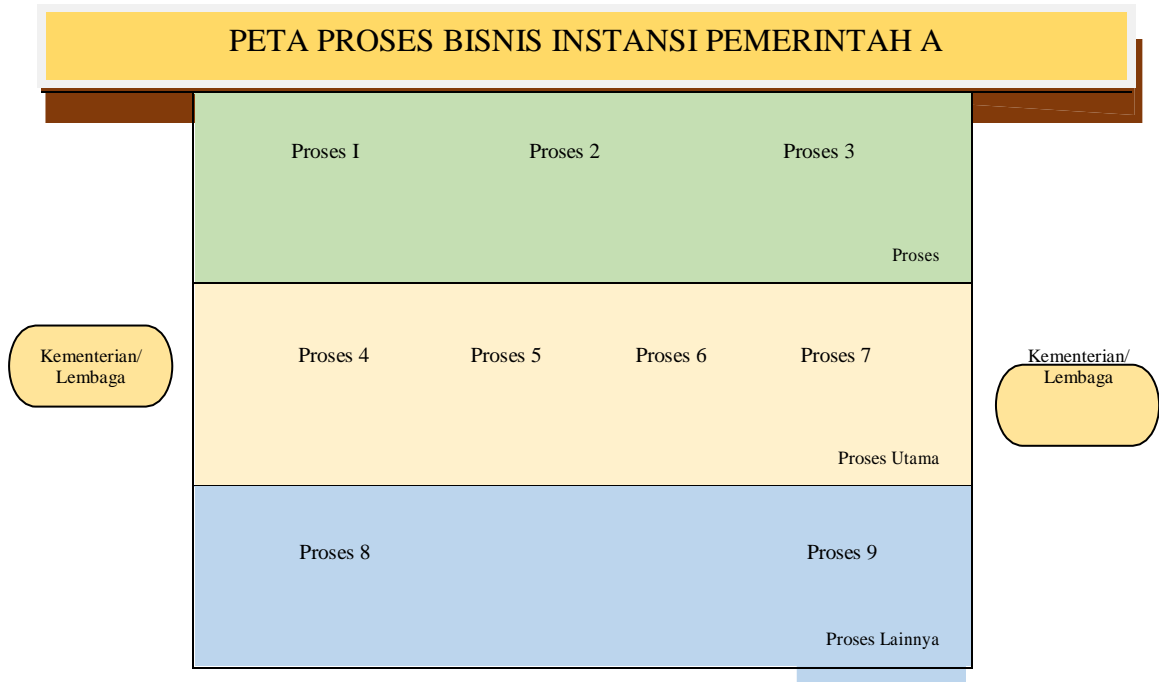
PETA PROSES BISNIS INSTANSI PEMERINTAH A

Proses I

Proses 2

Proses 3

Proses

Kementerian/ Lembaga

Proses 4

Proses 5

Proses 6

Proses 7

Kementerian/ Lembaga

Proses Utama

Proses 8

Proses 9

Proses Lainnya